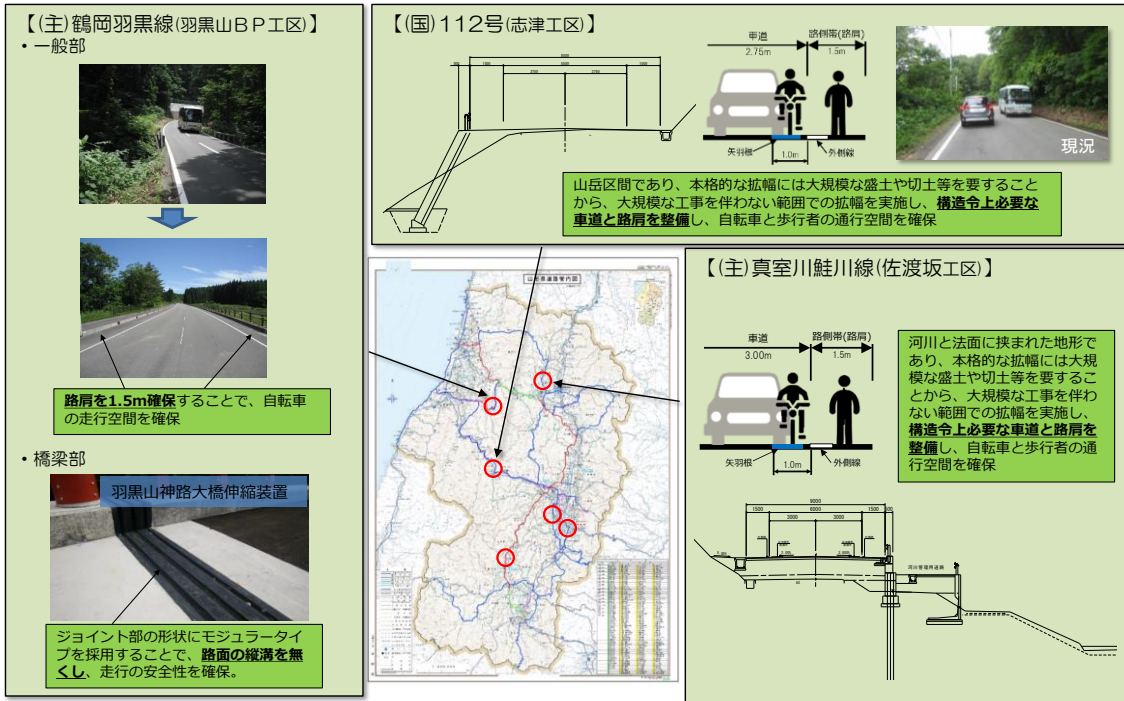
【(主)鶴岡羽黒線(羽黒山ＢＰ工区)】
・一般部

路肩を1.5m確保することで、自転車の走行空間を確保

・橋梁部

羽黒山神路大橋伸縮装置

ジョイント部の形状にモジュラータイプを採用することで、路面の縦溝を無くし、走行の安全性を確保。

【(国)112号(志津工区)】

車道
2.75m
路側帯(路肩)
1.5m
矢羽根
1.0m
外側線

現況

山岳区間であり、本格的な拡幅には大規模な盛土や切土等を要することから、大規模な工事を伴わない範囲での拡幅を実施し、構造令上必要な車道と路肩を整備し、自転車と歩行者の通行空間を確保

【(主)真室川鮭川線(佐渡坂工区)】

車道
3.00m
路側帯(路肩)
1.5m
矢羽根
1.0m
外側線

河川と法面に挟まれた地形であり、本格的な拡幅には大規模な盛土や切土等を要することから、大規模な工事を伴わない範囲での拡幅を実施し、構造令上必要な車道と路肩を整備し、自転車と歩行者の通行空間を確保

9000
1500
6000
1500
3000
3000